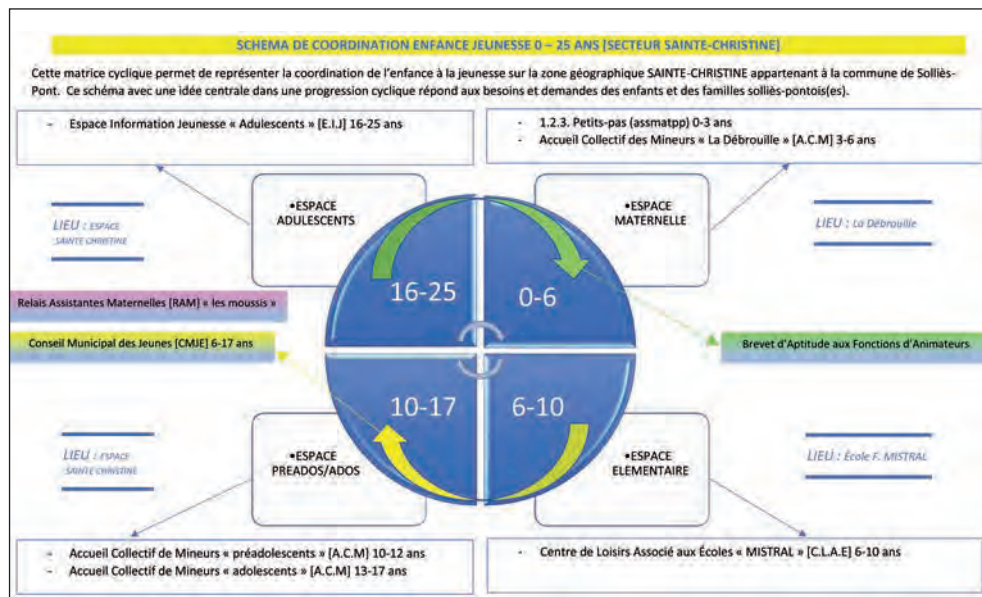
SCHEMA DE COORDINATION ENFANCE JEUNESSE 0 – 25 ANS [SECTEUR SAINTE-CHRISTINE]

Cette matrice cyclique permet de représenter la coordination de l'enfance à la jeunesse sur la zone géographique SAINTE-CHRISTINE appartenant à la commune de Solliès-Pont. Ce schéma avec une idée centrale dans une progression cyclique répond aux besoins et demandes des enfants et des familles solliès-pontois(es).

- Espace Information Jeunesse « Adulescents » [E.I.J] 16-25 ans

- 1.2.3. Petits-pas (assmatpp) 0-3 ans
- Accueil Collectif des Mineurs « La Débrouille » [A.C.M] 3-6 ans

•ESPACE ADULESCENTS

•ESPACE MATERNELLE

LIEU : ESPACE SAINTE CHRISTINE

LIEU : La Débrouille

16-25

0-6

Relais Assistantes Maternelles [RAM] « les moussis »

Conseil Municipal des Jeunes [CMJE] 6-17 ans

Brevet d'Aptitude aux Fonctions d'Animateurs

10-17

6-10

LIEU : ESPACE SAINTE CHRISTINE

•ESPACE PREADOS/ADOS

•ESPACE ELEMENTAIRE

LIEU : École F. MISTRAL

- Accueil Collectif de Mineurs « préadolescents » [A.C.M] 10-12 ans
- Accueil Collectif de Mineurs « adolescents » [A.C.M] 13-17 ans

- Centre de Loisirs Associé aux Écoles « MISTRAL » [C.L.A.E] 6-10 ans